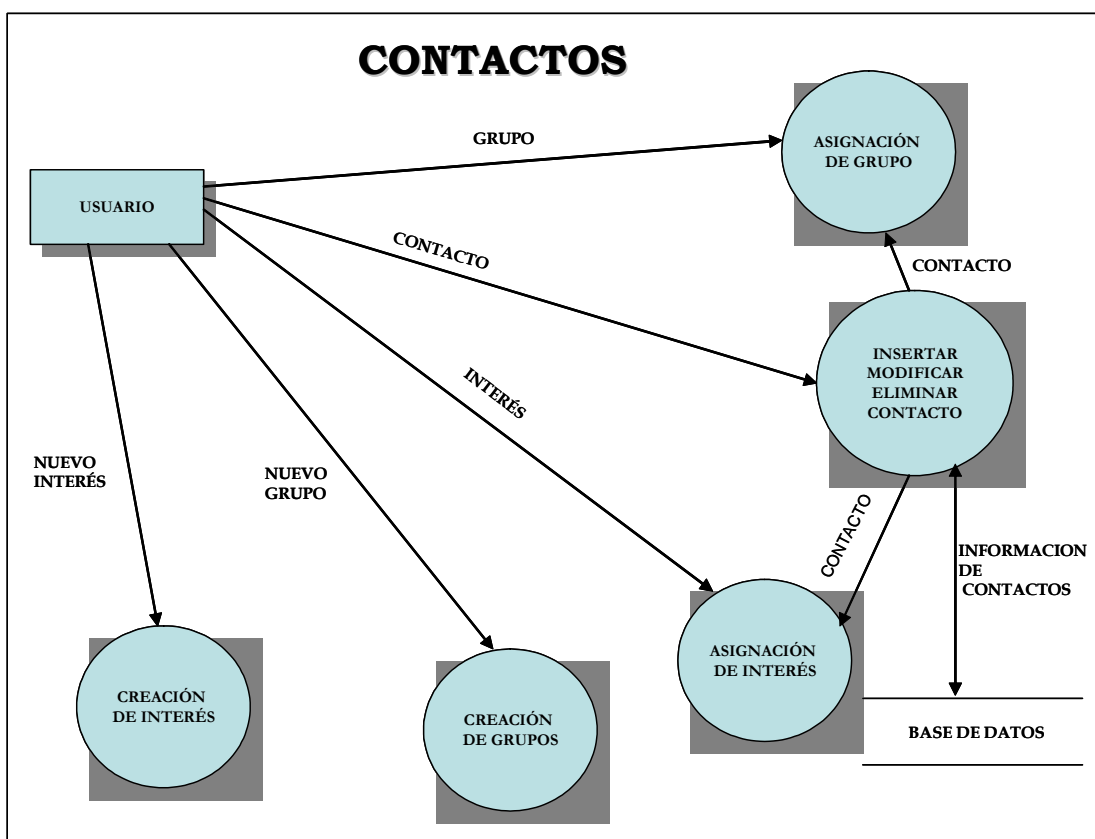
CONTACTOS

USUARIO

GRUPO

ASIGNACIÓN DE GRUPO

CONTACTO

CONTACTO

INSERTAR MODIFICAR ELIMINAR CONTACTO

INTERÉS

NUEVO INTERÉS

NUEVO GRUPO

CONTACTO

INFORMACION DE CONTACTOS

ASIGNACIÓN DE INTERÉS

CREACIÓN DE INTERÉS

CREACIÓN DE GRUPOS

BASE DE DATOS